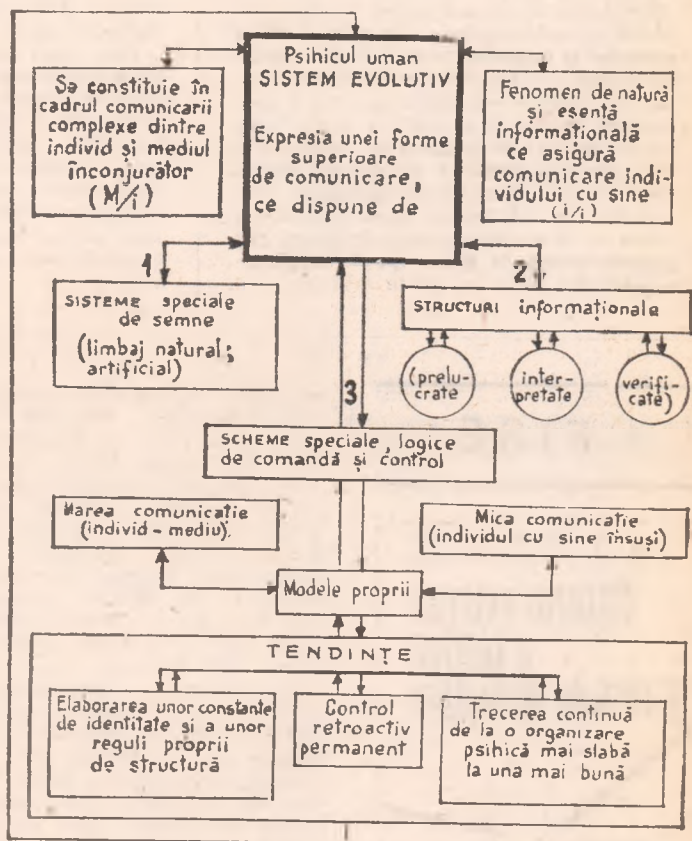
Psihicul uman
SISTEM EVOLUTIV

Expresia unei forme superioare de comunicare, ce dispune de

Se constituie în cadrul comunicarii complexe dintre individ şi mediul înconjurător (M/I)

Fenomen de natură şi esenţă informaţională ce asigură comunicare individului cu sine (i/i)

1

SISTEME speciale de semne (limbaj natural; artificial)

2

STRUCTURI informaţionale

(prelucrate)

(interpretate)

(verificate)

3

SCHEME speciale logice de comandă şi control

Marea comunicaţie (individ - mediu).

Mica comunicaţie (individul cu sine însuşi)

Modele proprii

TENDINŢE

Elaborarea unor constante de identitate şi a unor reguli proprii de structură

Control retroactiv permanent

Trecerea continuă de la o organizare psihică mai slabă la una mai bună